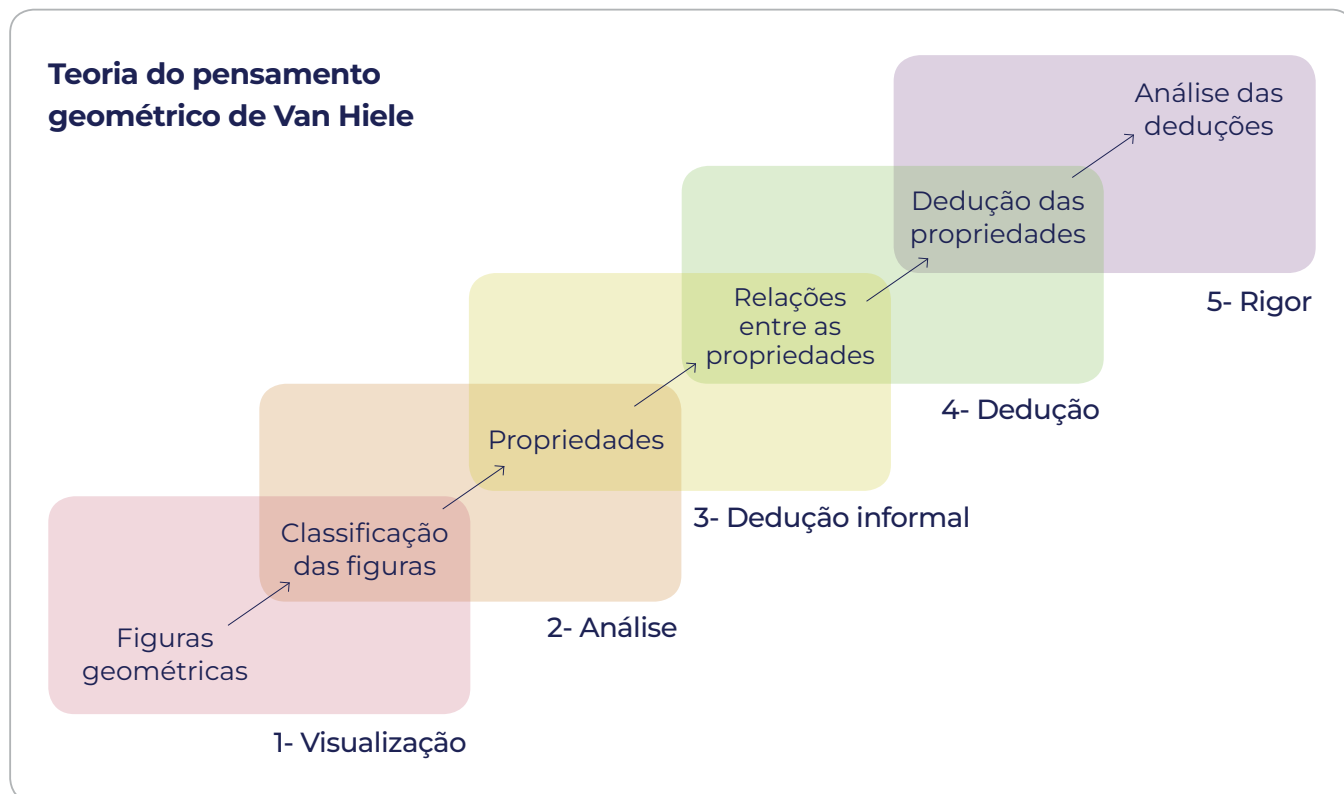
Teoria do pensamento geométrico de Van Hiele

Análise das deduções

Dedução das propriedades

5- Rigor

Relações entre as propriedades

4- Dedução

Propriedades

3- Dedução informal

Classificação das figuras

2- Análise

Figuras geométricas

1- Visualização